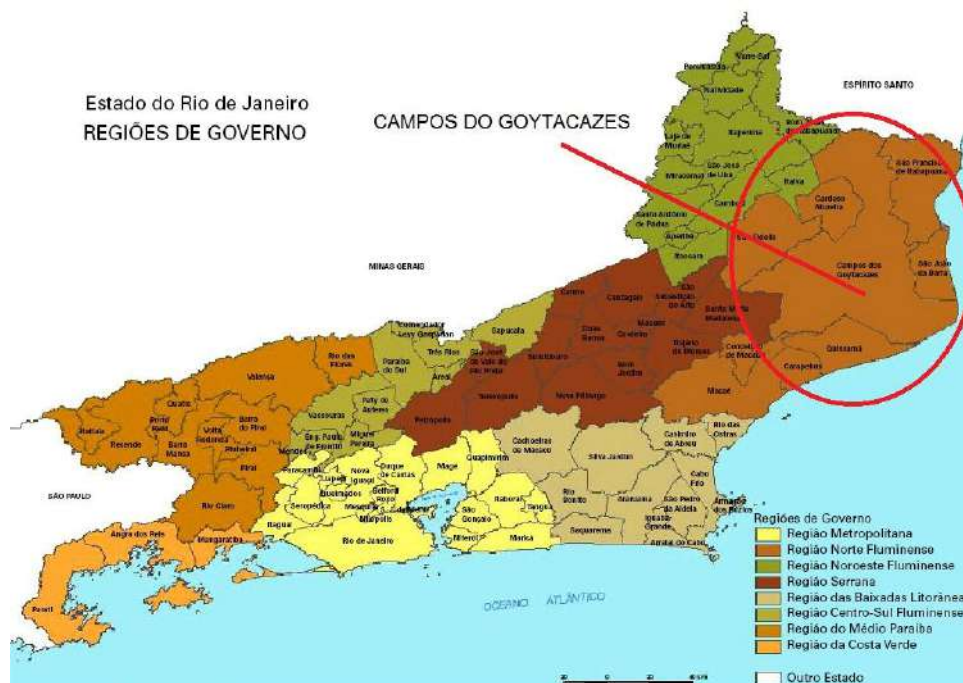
Estado do Rio de Janeiro
REGIÕES DE GOVERNO

CAMPOS DO GOYTACAZES

ESPÍRITO SANTO

MINAS GERAIS

SÃO PAULO

Porciúncula
Varre-Sai
Natividade
Itaperuna
Bom Jesus do Itabapoana
Laje do Muriaé
Miracema
São José de Ubá
Cambuci
Santo Antônio de Pádua
Aperibé
Itaocara
Italva
Cardoso Moreira
São Francisco de Itabapoana
São Fidélis
Campos dos Goytacazes
São João da Barra
Quissamã
Carapebus
Macaé
Conceição de Macabu
Santa Maria Madalena
Trajano de Moraes
São Sebastião do Alto
Cantagalo
Carmo
Sumidouro
Duas Barras
Cordeiro
Macuco
Bom Jardim
Nova Friburgo
Teresópolis
São José do Vale do Rio Preto
Sapucaia
Três Rios
Areal
Paraíba do Sul
Comendador Levy Gasparian
Rio das Flores
Valença
Vassouras
Paty do Alferes
Miguel Pereira
Eng. Paulo de Frontin
Mendes
Petrópolis
Quatis
Porto Real
Itatiaia
Resende
Barra Mansa
Volta Redonda
Barra do Piraí
Pinheiral
Piraí
Rio Claro
Angra dos Reis
Mangaratiba
Paraty
Itaguaí
Seropédica
Paracambi
Japeri
Queimados
Nova Iguaçu
Belford Roxo
Mesquita
Nilópolis
São João de Meriti
Duque de Caxias
Magé
Guapimirim
Rio de Janeiro
Niterói
São Gonçalo
Itaboraí
Tanguá
Maricá
Cachoeiras de Macacu
Silva Jardim
Casimiro de Abreu
Rio das Ostras
Rio Bonito
Araruama
Saquarema
Iguaba Grande
São Pedro da Aldeia
Cabo Frio
Armação dos Búzios
Arraial do Cabo

OCEANO ATLÂNTICO

Regiões de Governo
Região Metropolitana
Região Norte Fluminense
Região Noroeste Fluminense
Região Serrana
Região das Baixadas Litorâneas
Região Centro-Sul Fluminense
Região do Médio Paraíba
Região da Costa Verde
Outro Estado